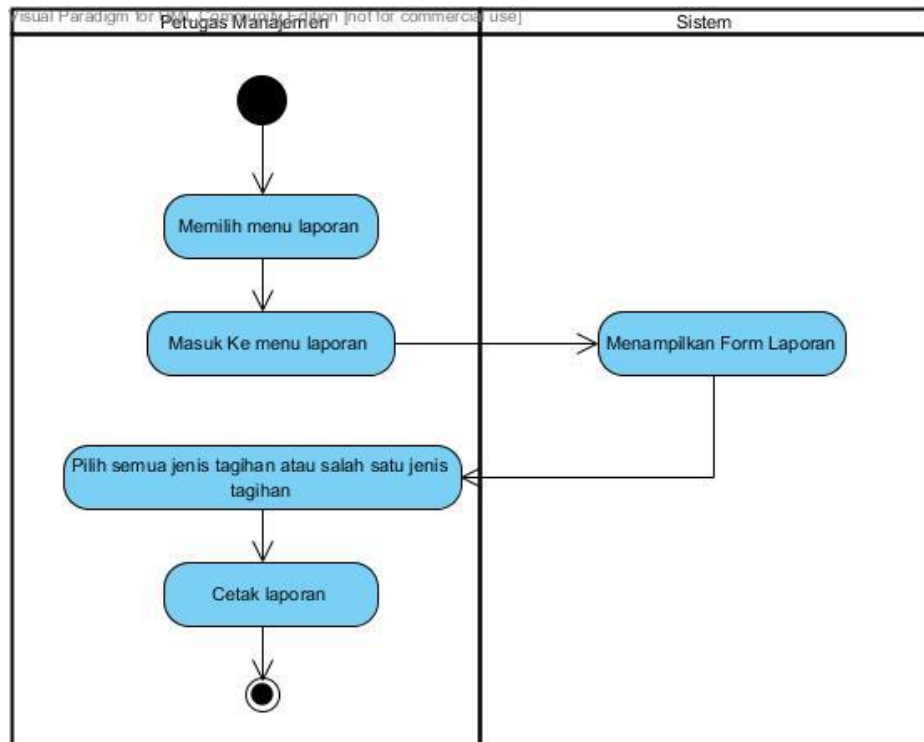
Visual Paradigm for UML Community Edition [not for commercial use]

Petugas Manajemen

Sistem

Memilih menu laporan

Masuk Ke menu laporan

Menampilkan Form Laporan

Pilih semua jenis tagihan atau salah satu jenis tagihan

Cetak laporan